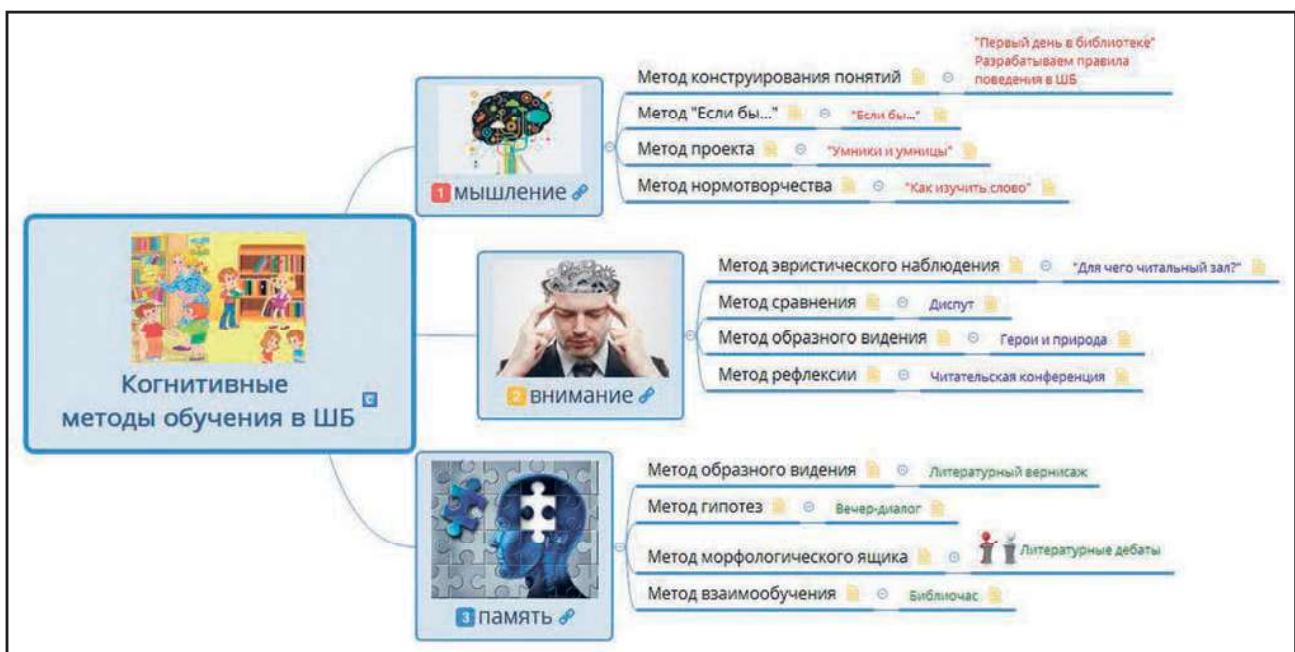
Когнитивные методы обучения в ШБ c

1 мышление

Метод конструирования понятий

"Первый день в библиотеке" Разрабатываем правила поведения в ШБ

Метод "Если бы..."

"Если бы..."

Метод проекта

"Умники и умницы"

Метод нормотворчества

"Как изучить слово"

2 внимание

Метод эвристического наблюдения

"Для чего читальный зал?"

Метод сравнения

Диспут

Метод образного видения

Герои и природа

Метод рефлексии

Читательская конференция

3 память

Метод образного видения

Литературный вернисаж

Метод гипотез

Вечер-диалог

Метод морфологического ящика

Литературные дебаты

Метод взаимообучения

Библиочас